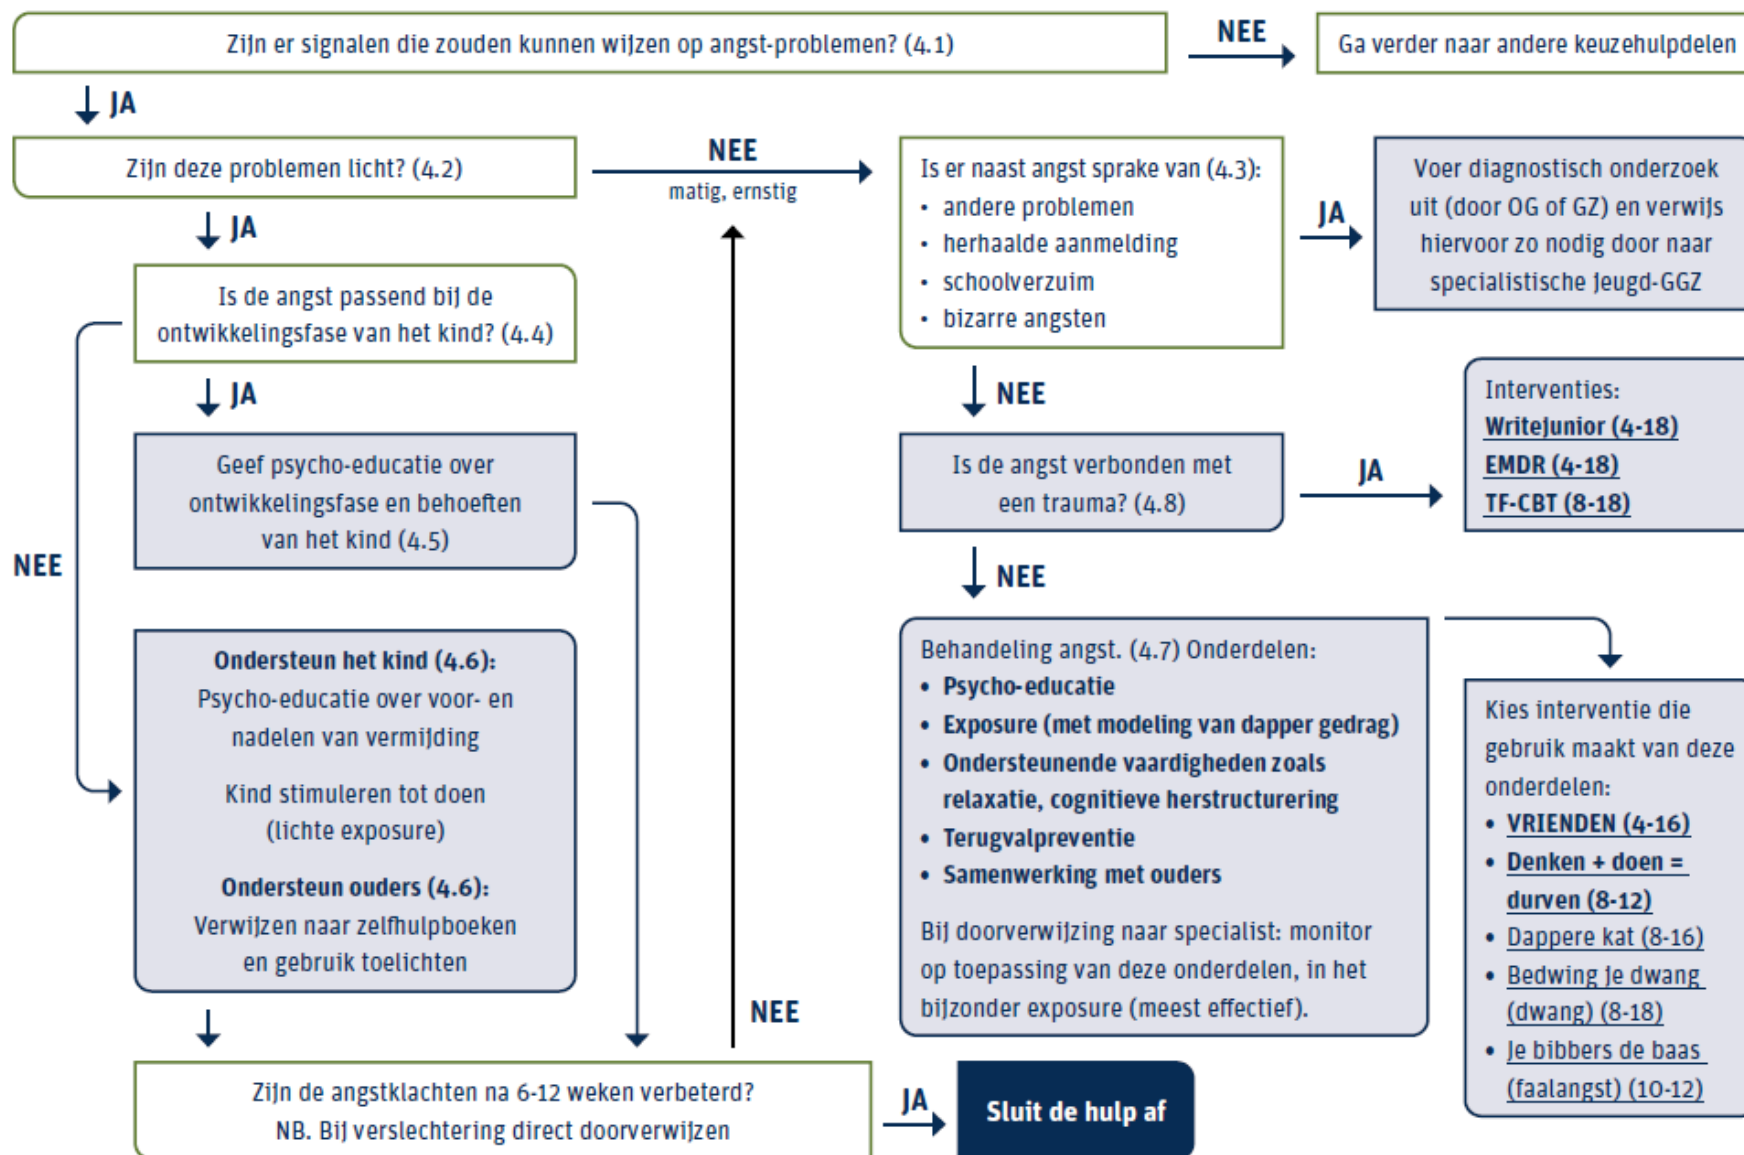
Zijn er signalen die zouden kunnen wijzen op angst-problemen? (4.1)

NEE

Ga verder naar andere keuzehulpdelen

JA

Zijn deze problemen licht? (4.2)

NEE
matig, ernstig

Is er naast angst sprake van (4.3):
• andere problemen
• herhaalde aanmelding
• schoolverzuim
• bizarre angsten

JA

Voer diagnostisch onderzoek uit (door OG of GZ) en verwijs hiervoor zo nodig door naar specialistische jeugd-GGZ

JA

Is de angst passend bij de ontwikkelingsfase van het kind? (4.4)

JA

Geef psycho-educatie over ontwikkelingsfase en behoeften van het kind (4.5)

NEE

NEE

Is de angst verbonden met een trauma? (4.8)

JA

Interventies:
WriteJunior (4-18)
EMDR (4-18)
TF-CBT (8-18)

NEE

Ondersteun het kind (4.6):
Psycho-educatie over voor- en nadelen van vermijding

Kind stimuleren tot doen (lichte exposure)

Ondersteun ouders (4.6):
Verwijzen naar zelfhulpboeken en gebruik toelichten

Behandeling angst. (4.7) Onderdelen:
• Psycho-educatie
• Exposure (met modeling van dapper gedrag)
• Ondersteunende vaardigheden zoals relaxatie, cognitieve herstructurering
• Terugvalpreventie
• Samenwerking met ouders

Bij doorverwijzing naar specialist: monitor op toepassing van deze onderdelen, in het bijzonder exposure (meest effectief).

Kies interventie die gebruik maakt van deze onderdelen:
• VRIENDEN (4-16)
• Denken + doen = durven (8-12)
• Dappere kat (8-16)
• Bedwing je dwang (dwang) (8-18)
• Je bibbers de baas (faalangst) (10-12)

NEE

Zijn de angstklachten na 6-12 weken verbeterd?
NB. Bij verslechtering direct doorverwijzen

JA

Sluit de hulp af